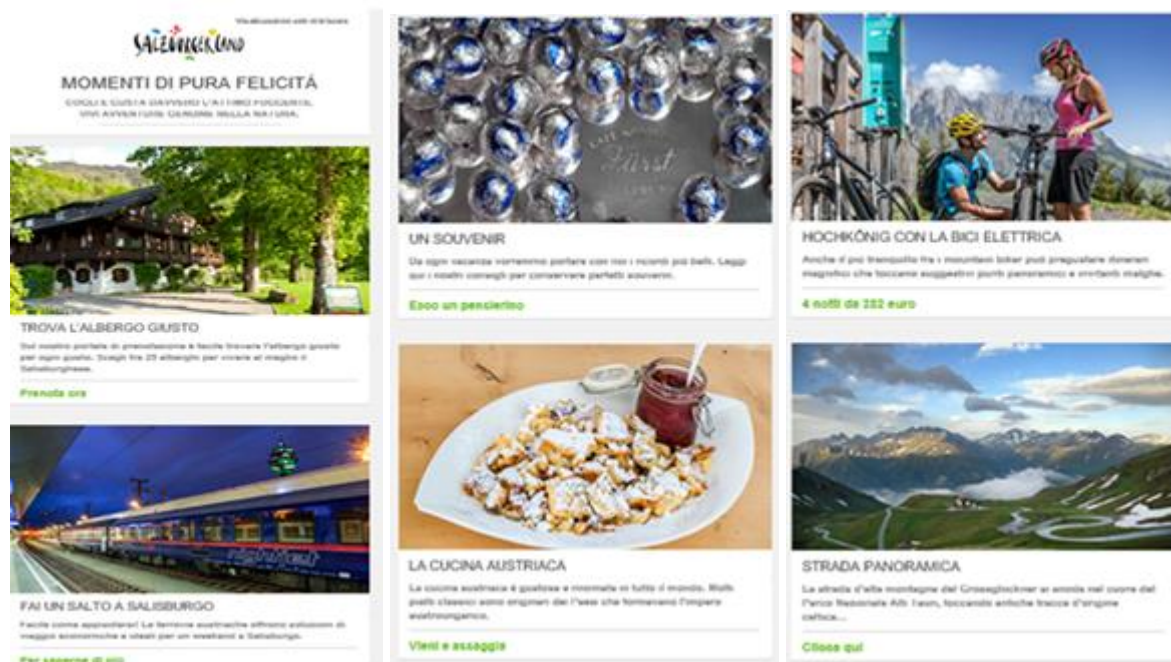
SALZBURGERLAND

MOMENTI DI PURA FELICITÀ

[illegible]

TROVA L'ALBERGO GIUSTO

Sul nostro portale di prenotazione è facile trovare l'albergo giusto per ogni gusto. Scegli fra 25 alberghi per vivere al meglio il Salisburghese.

Prenota ora

FAI UN SALTO A SALISBURGO

Facile come appendere! Le ferrovie austriache offrono soluzioni di viaggio economiche e ideali per un weekend a Salisburgo.

Per saperne di più

UN SOUVENIR

Da ogni vacanza vorremmo portare con noi i ricordi più belli. Leggi qui i nostri consigli per conservare perfetti souvenir.

Ecco un pensierino

LA CUCINA AUSTRIACA

La cucina austriaca è gustosa e rinomata in tutto il mondo. Molti piatti classici sono originari del Paese che formavano l'impero austroungarico.

Vieni e assaggia

HOCHKÖNIG CON LA BICI ELETTRICA

Anche il più tranquillo fra i mountain biker può pregustare itinerari magnifici che toccano suggestivi punti panoramici e invitanti malghe.

4 notti da 252 euro

STRADA PANORAMICA

La strada d'alta montagna del Grossglockner si snoda nel cuore del Parco Nazionale Alti Tauri, toccando antiche tracce d'origine celtica...

Clicca qui